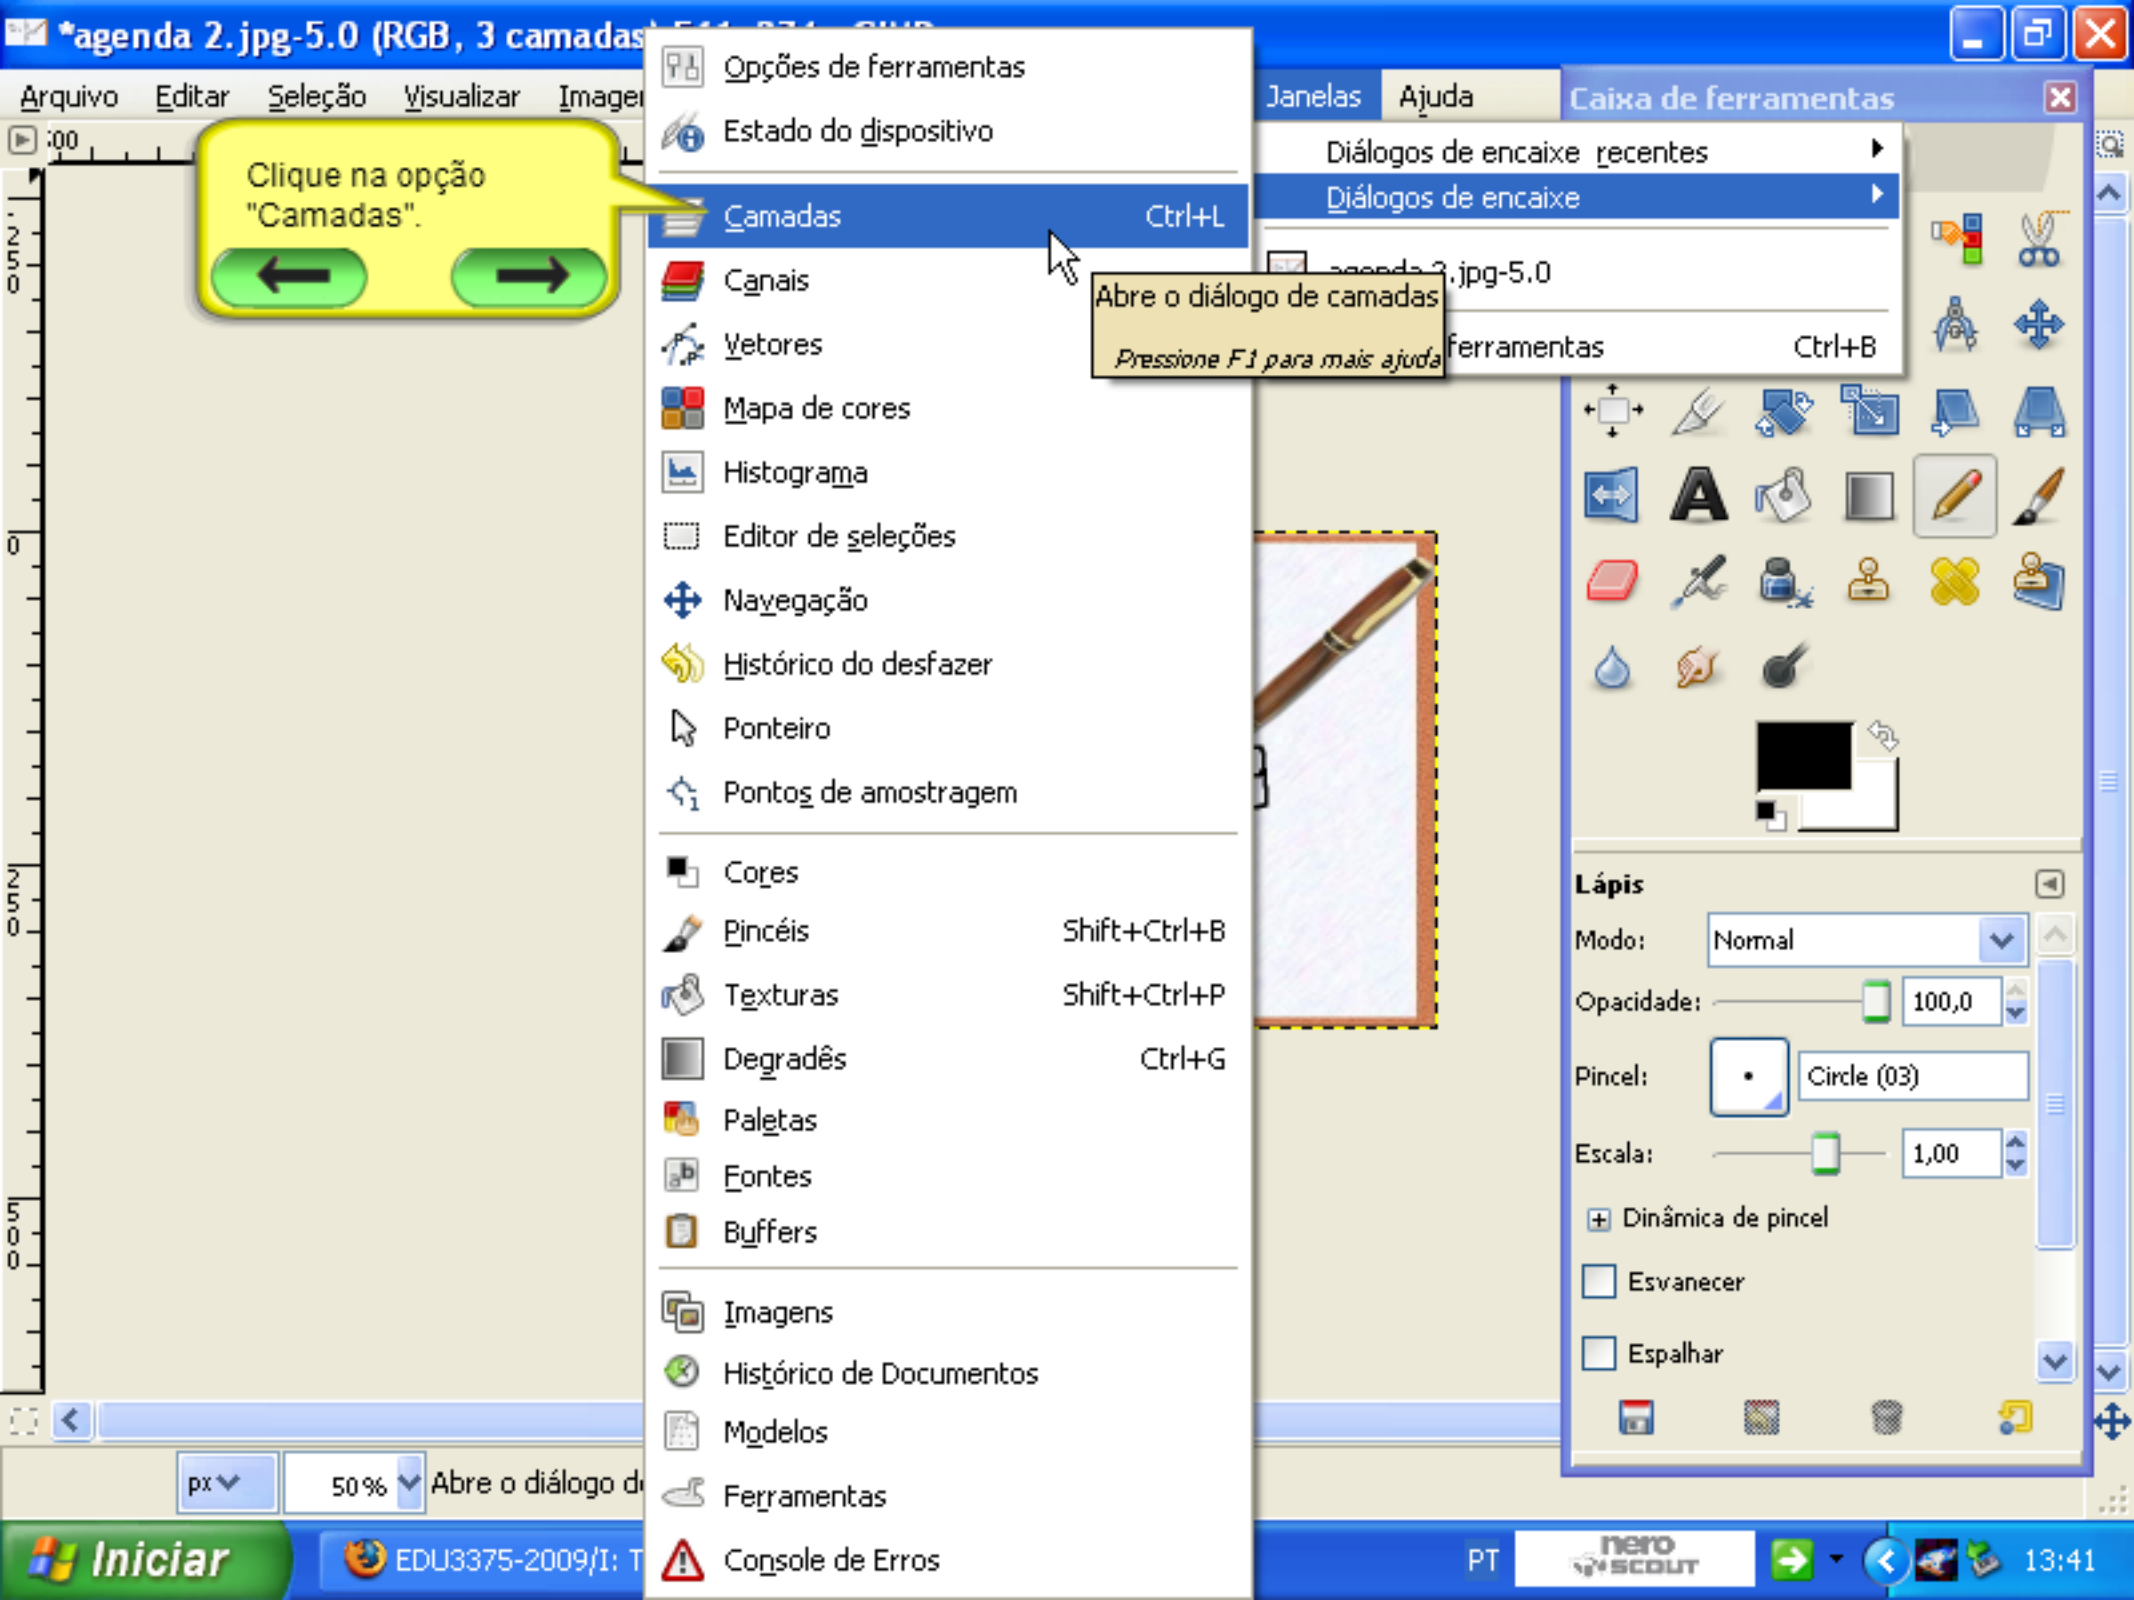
*agenda 2.jpg-5.0 (RGB, 3 camadas

Arquivo Editar Seleção Visualizar Imagem

Clique na opção "Camadas".

Opções de ferramentas
Estado do dispositivo
Camadas Ctrl+L
Canais
Vetores
Mapa de cores
Histograma
Editor de seleções
Navegação
Histórico do desfazer
Ponteiro
Pontos de amostragem
Cores
Pincéis Shift+Ctrl+B
Texturas Shift+Ctrl+P
Degradês Ctrl+G
Paletas
Fontes
Buffers
Imagens
Histórico de Documentos
Modelos
Ferramentas
Console de Erros

Abre o diálogo de camadas
Pressione F1 para mais ajuda

Janelas Ajuda

Diálogos de encaixe recentes
Diálogos de encaixe
agenda 2.jpg-5.0
ferramentas Ctrl+B

Caixa de ferramentas

Lápis
Modo: Normal
Opacidade: 100,0
Pincel: Circle (03)
Escala: 1,00
Dinâmica de pincel
Esvanecer
Espalhar

px 50 % Abre o diálogo d

Iniciar EDU3375-2009/I: T PT nero SCOUT 13:41